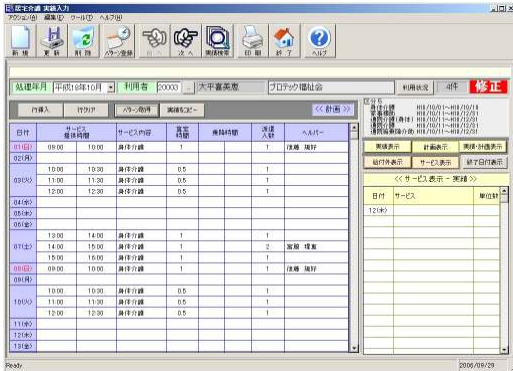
居宅介護 実績入力

アクション(A) 編集(E) ツール(T) ヘルプ(H)

新規 更新 削除 パターン登録 前へ 次へ 実績検索 印刷 終了 ヘルプ

処理年月 平成18年10月 利用者 20003 大平富美教 プロテック福祉会 利用状況 4件 修正

行挿入 行クリア パターン取得 実績をコピー << 計画 >>

区分名
身体介護 H18/10/01~H18/10/18
家事援助 H18/10/01~H18/12/31
通院介助(身体) H18/10/01~H18/12/31
通院介助 H18/10/01~H18/12/31
通院等乗降介助 H18/10/01~H18/12/31

実績表示 計画表示 実績・計画表示
給付外表示 サービス表示 終了日付表示

<< サービス表示 - 実績 >>

| 日付 | サービス | 単位数 |
|---|---|---|
| 12(木) | | |

| 日付 | サービス提供時間 | | サービス内容 | 算定時間 | 乗降時間 | 派遣人数 | ヘルパー |
|---|---|---|---|---|---|---|---|
| 01(日) | 09:00 | 10:00 | 身体介護 | 1 | | 1 | 後藤 瑞好 |
| 02(月) | | | | | | | |
| 03(火) | 10:00 | 10:30 | 身体介護 | 0.5 | | 1 | |
| | 11:00 | 11:30 | 身体介護 | 0.5 | | 1 | |
| | 12:00 | 12:30 | 身体介護 | 0.5 | | 1 | |
| 04(水) | | | | | | | |
| 05(木) | | | | | | | |
| 06(金) | | | | | | | |
| 07(土) | 13:00 | 14:00 | 身体介護 | 1 | | 1 | |
| | 14:00 | 15:00 | 身体介護 | 1 | | 2 | 宮那 瑞案 |
| | 15:00 | 16:00 | 身体介護 | 1 | | 1 | |
| 08(日) | 09:00 | 10:00 | 身体介護 | 1 | | 1 | 後藤 瑞好 |
| 09(月) | | | | | | | |
| 10(火) | 10:00 | 10:30 | 身体介護 | 0.5 | | 1 | |
| | 11:00 | 11:30 | 身体介護 | 0.5 | | 1 | |
| | 12:00 | 12:30 | 身体介護 | 0.5 | | 1 | |
| 11(水) | | | | | | | |
| 12(木) | | | | | | | |
| 13(金) | | | | | | | |

Ready 2006/09/29